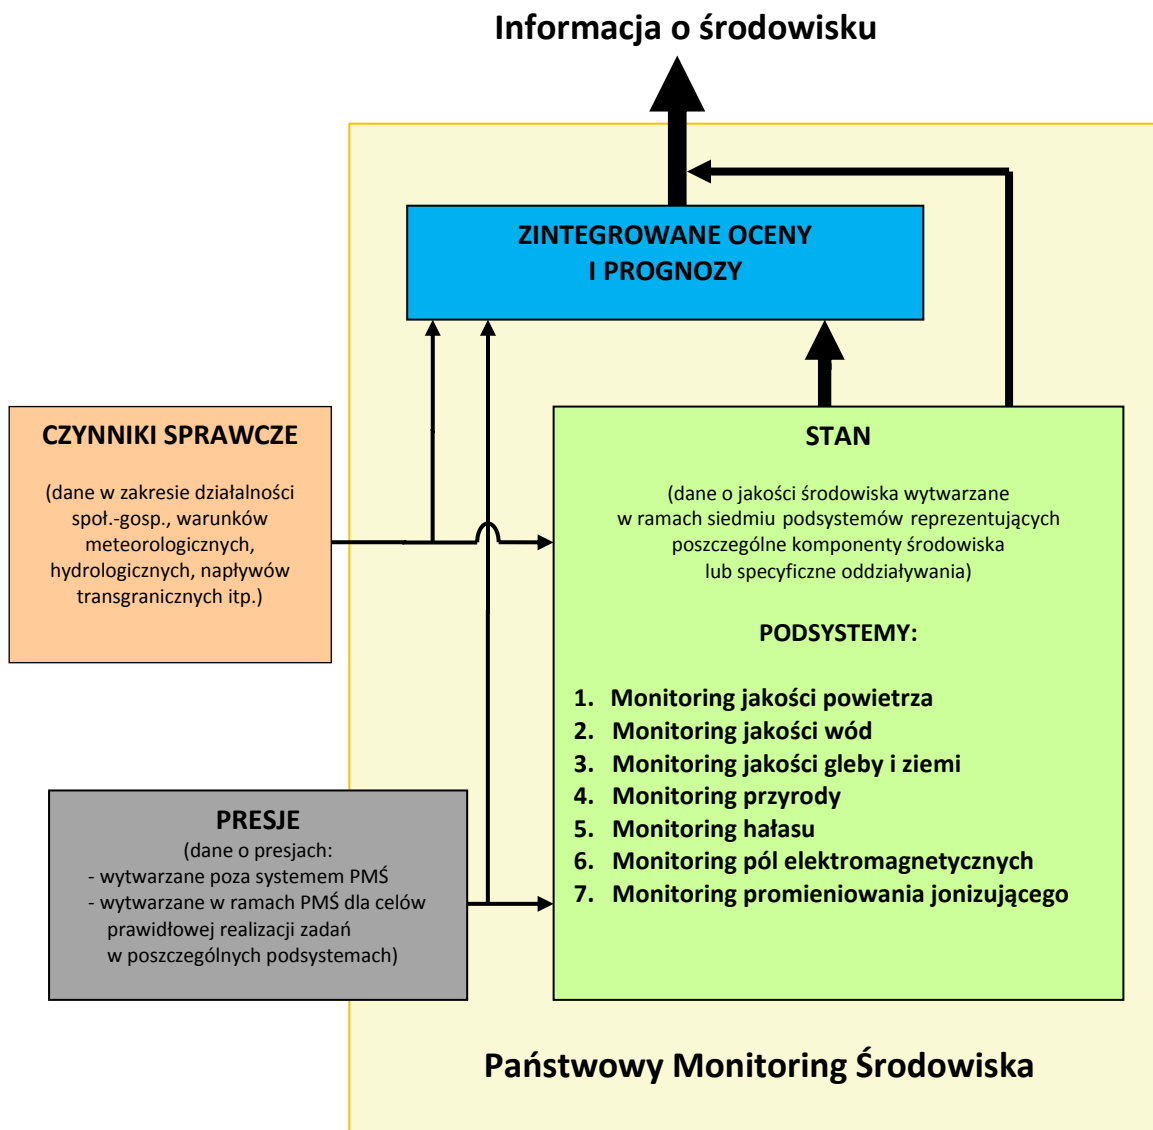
Informacja o środowisku

ZINTEGROWANE OCENY I PROGNOZY

CZYNNIKI SPRAWCZE

(dane w zakresie działalności społ.-gosp., warunków meteorologicznych, hydrologicznych, napływów transgranicznych itp.)

STAN

(dane o jakości środowiska wytwarzane w ramach siedmiu podsystemów reprezentujących poszczególne komponenty środowiska lub specyficzne oddziaływania)

PODSYSTEMY:

1. Monitoring jakości powietrza
2. Monitoring jakości wód
3. Monitoring jakości gleby i ziemi
4. Monitoring przyrody
5. Monitoring hałasu
6. Monitoring pól elektromagnetycznych
7. Monitoring promieniowania jonizującego

PRESJE
(dane o presjach:
- wytwarzane poza systemem PMŚ
- wytwarzane w ramach PMŚ dla celów prawidłowej realizacji zadań w poszczególnych podsystemach)

Państwowy Monitoring Środowiska